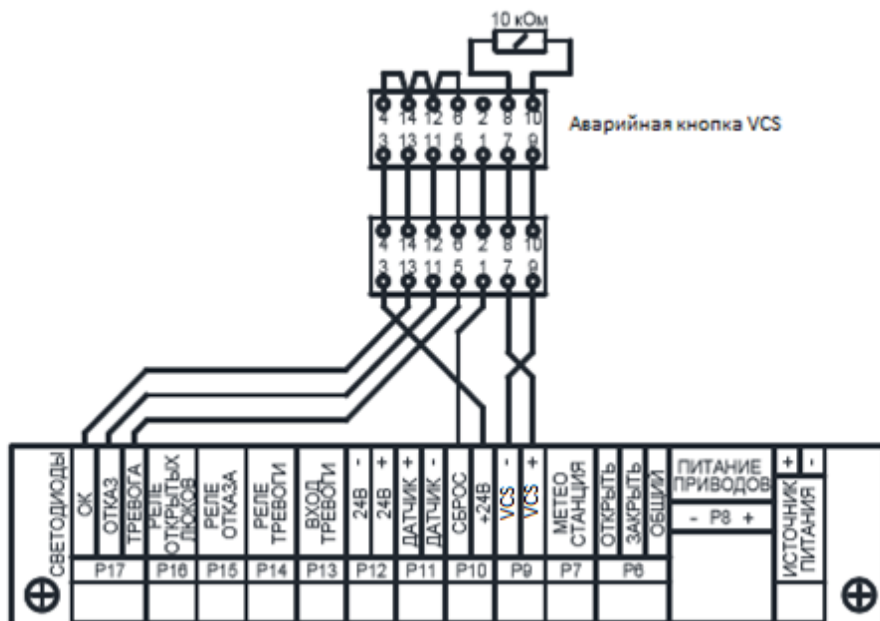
10 кОм

4 14 12 6 2 8 10
3 13 11 5 1 7 9

Аварийная кнопка VCS

4 14 12 6 2 8 10
3 13 11 5 1 7 9

| СВЕТОДИОДЫ | ОК | ОТКАЗ | ТРЕВОГА | РЕЛЕ ОТКРЫТЫХ ЛЮКОВ | РЕЛЕ ОТКАЗА | РЕЛЕ ТРЕВОГИ | ВХОД ТРЕВОГИ | 24В - | 24В + | ДАТЧИК + | ДАТЧИК - | СБРОС | +24В | VCS - | VCS + | МЕТЕО СТАНЦИЯ | ОТКРЫТЬ | ЗАКРЫТЬ | ОБЩИЙ | ПИТАНИЕ ПРИВОДОВ - P8 + | + - ИСТОЧНИК ПИТАНИЯ |
|---|---|---|---|---|---|---|---|---|---|---|---|---|---|---|---|---|---|---|---|---|---|
| | P17 | | | P16 | P15 | P14 | P13 | P12 | | P11 | | P10 | | P9 | | P7 | P6 | | | | |